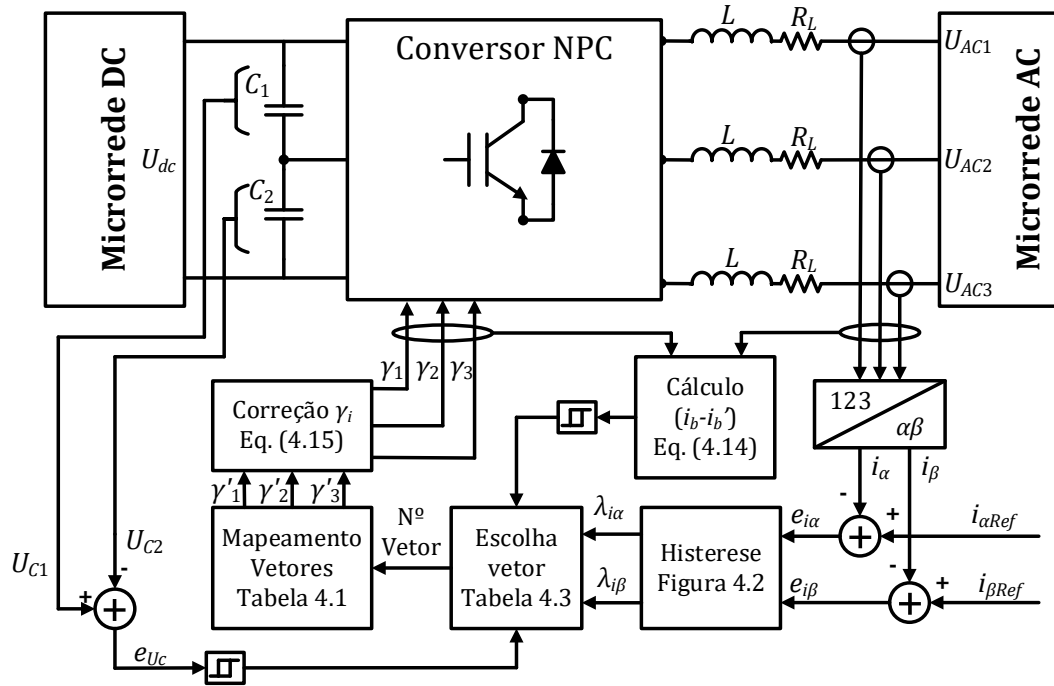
Microrrede DC

$C_1$

$U_{dc}$

$C_2$

Conversor NPC

$L$ $R_L$

$L$ $R_L$

$L$ $R_L$

$U_{AC1}$

$U_{AC2}$

$U_{AC3}$

Microrrede AC

$\gamma_1$ $\gamma_2$ $\gamma_3$

Correção $\gamma_i$
Eq. (4.15)

Cálculo
$(i_b$-$i_b')$
Eq. (4.14)

123

$\alpha\beta$

$i_\alpha$ $i_\beta$

$\gamma'_1$ $\gamma'_2$ $\gamma'_3$

Nº
Vetor

Mapeamento
Vetores
Tabela 4.1

Escolha
vetor
Tabela 4.3

$\lambda_{i\alpha}$

$\lambda_{i\beta}$

Histerese
Figura 4.2

$e_{i\alpha}$

$e_{i\beta}$

-

+

$i_{\alpha Ref}$

-

+

$i_{\beta Ref}$

$U_{C1}$

$U_{C2}$

-

+

$e_{Uc}$